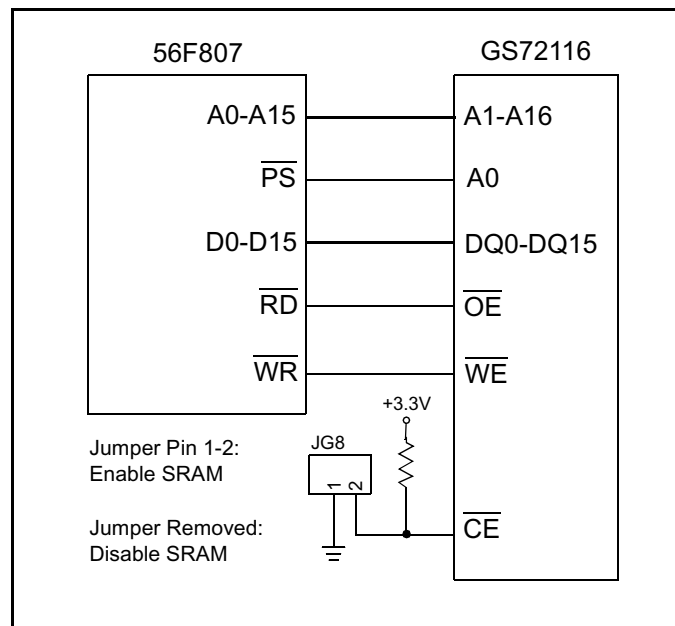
56F807

A0-A15

$\overline{PS}$

D0-D15

$\overline{RD}$

$\overline{WR}$

GS72116

A1-A16

A0

DQ0-DQ15

$\overline{OE}$

$\overline{WE}$

+3.3V

JG8

1 2

Jumper Pin 1-2:
Enable SRAM

Jumper Removed:
Disable SRAM

$\overline{CE}$